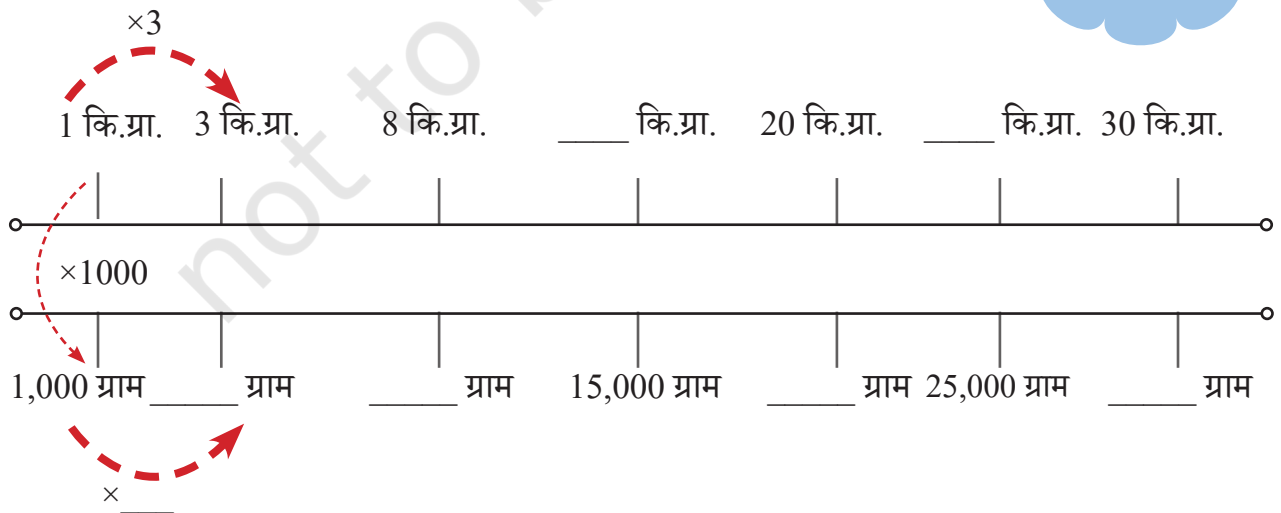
×3

1 कि.ग्रा. 3 कि.ग्रा. 8 कि.ग्रा. ____ कि.ग्रा. 20 कि.ग्रा. ____ कि.ग्रा. 30 कि.ग्रा.

×1000

1,000 ग्राम ______ ग्राम ______ ग्राम 15,000 ग्राम ______ ग्राम 25,000 ग्राम ______ ग्राम

× ____

not to